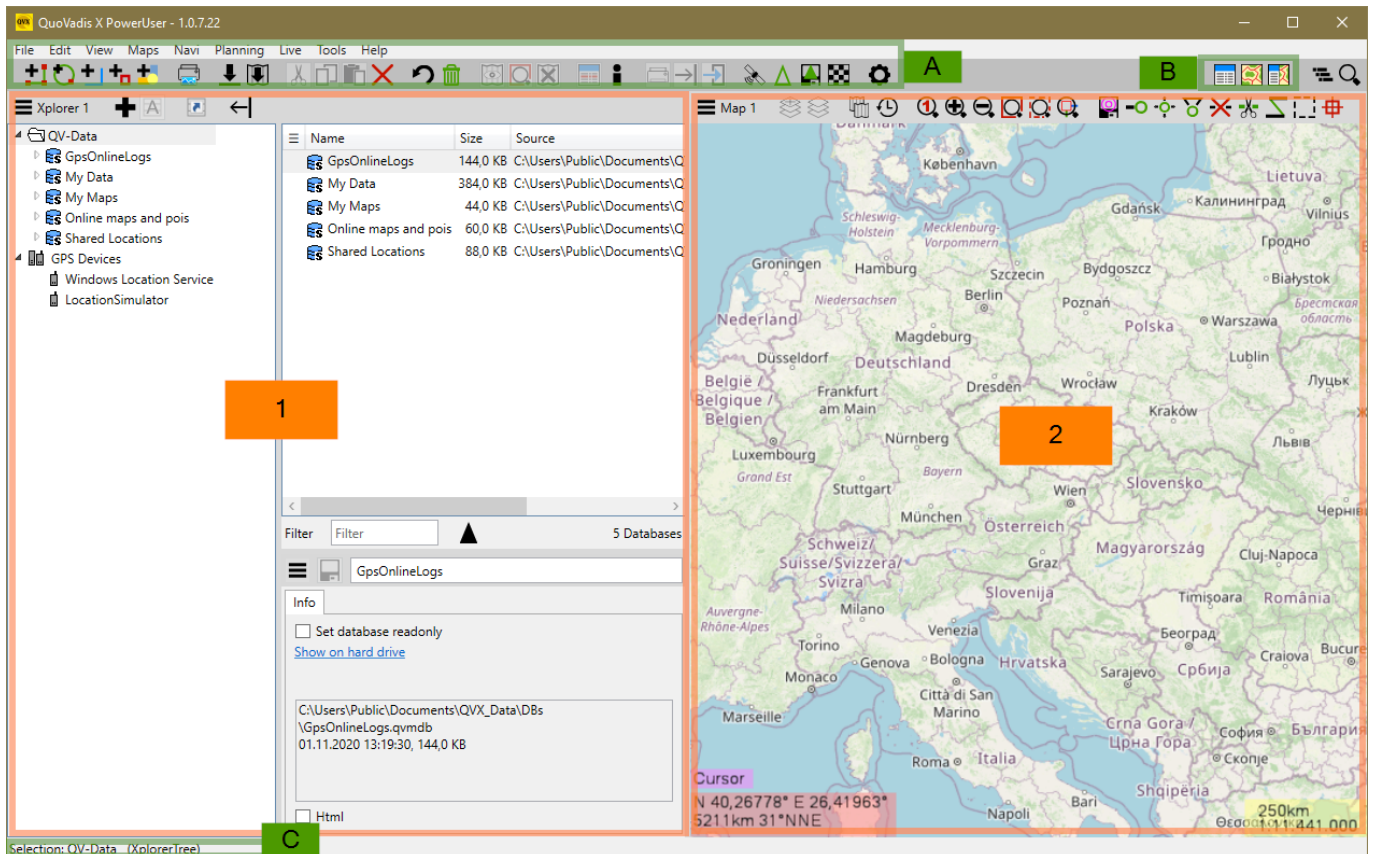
QuoVadis X PowerUser - 1.0.7.22

File Edit View Maps Navi Planning Live Tools Help

A

B

Xplorer 1

QV-Data
GpsOnlineLogs
My Data
My Maps
Online maps and pois
Shared Locations
GPS Devices
Windows Location Service
LocationSimulator

1

| Name | Size | Source |
|---|---|---|
| GpsOnlineLogs | 144,0 KB | C:\Users\Public\Documents\Q |
| My Data | 384,0 KB | C:\Users\Public\Documents\Q |
| My Maps | 44,0 KB | C:\Users\Public\Documents\Q |
| Online maps and pois | 60,0 KB | C:\Users\Public\Documents\Q |
| Shared Locations | 88,0 KB | C:\Users\Public\Documents\Q |

Filter Filter 5 Databases

GpsOnlineLogs

Info

Set database readonly
Show on hard drive

C:\Users\Public\Documents\QVX_Data\DBs
\GpsOnlineLogs.qvmdb
01.11.2020 13:19:30, 144,0 KB

Html

Map 1

København Lietuva Schleswig-Holstein Mecklenburg-Vorpommern Gdańsk Калининград Vilnius Гродно Groningen Hamburg Szczecin Bydgoszcz Białystok Niedersachsen Berlin Poznań Brестская область Nederland Polska Warszawa Magdeburg Dusseldorf Deutschland Lublin België / Belgique / Belgien Frankfurt am Main Dresden Wrocław Луцьк Kraków Львів Luxembourg Nürnberg Grand Est Bayern Stuttgart Wien Slovensko Чернівці München Österreich Schweiz/ Suisse/Svizzera/ Svizra Magyarország Cluj-Napoca Graz Slovenija Auvergne-Rhône-Alpes Milano Timișoara România Venezia Београд Torino Genova Bologna Hrvatska Craiova Bucure Monaco Sarajevo Србија Marseille Città di San Marino Crna Gora / Црна Гора София България Roma Italia Shqipëria Bari Napoli

2

Cursor
N 40,26778° E 26,41963°
521.1km 31°NNE

250km
1:11.441.000

Selection: QV-Data (XplorerTree)

C